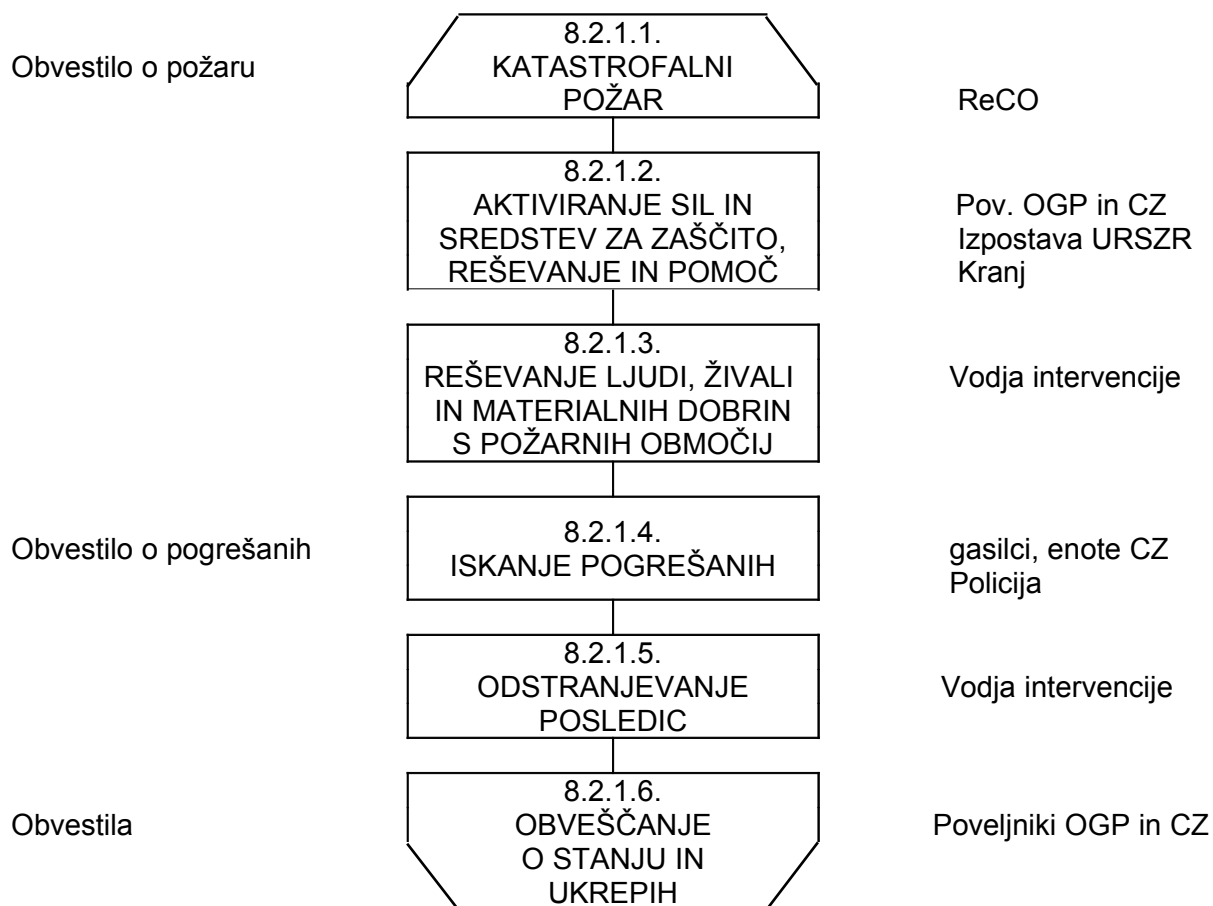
Obvestilo o požaru

8.2.1.1.
KATASTROFALNI
POŽAR

ReCO

8.2.1.2.
AKTIVIRANJE SIL IN
SREDSTEV ZA ZAŠČITO,
REŠEVANJE IN POMOČ

Pov. OGP in CZ
Izpostava URSZR
Kranj

8.2.1.3.
REŠEVANJE LJUDI, ŽIVALI
IN MATERIALNIH DOBRIN
S POŽARNIH OBMOČIJ

Vodja intervencije

Obvestilo o pogrešanih

8.2.1.4.
ISKANJE POGREŠANIH

gasilci, enote CZ
Policija

8.2.1.5.
ODSTRANJEVANJE
POSLEDIC

Vodja intervencije

Obvestila

8.2.1.6.
OBVEŠČANJE
O STANJU IN
UKREPIH

Poveljniki OGP in CZ